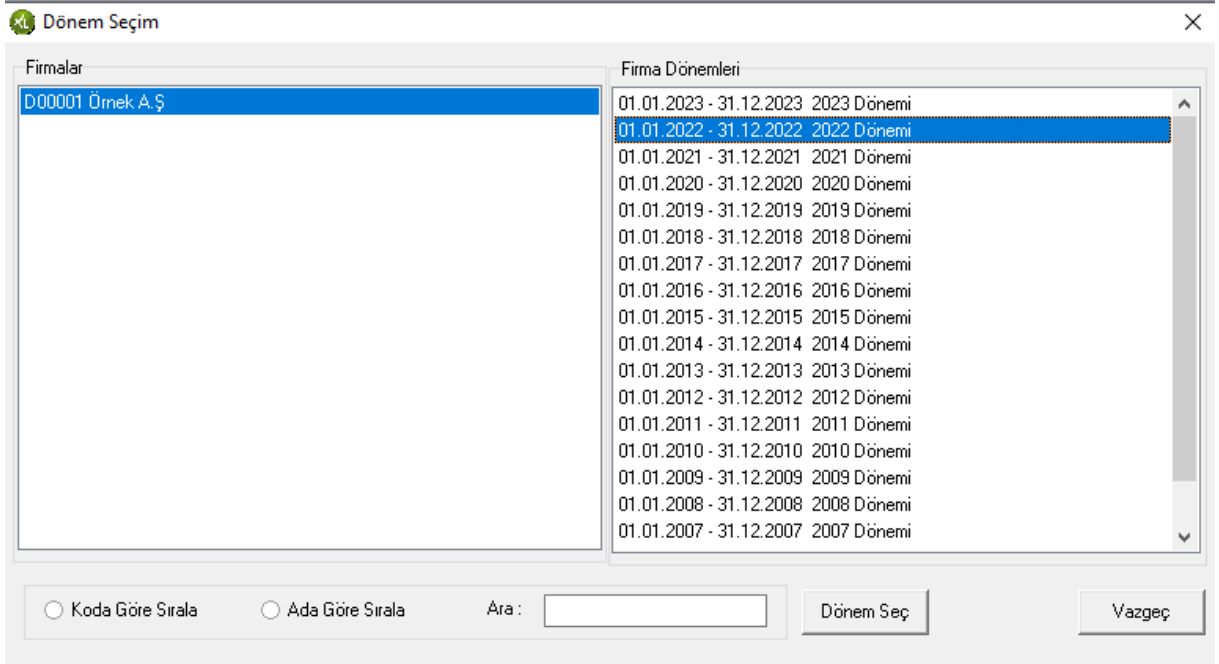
Dönem Seçim

Firmalar
D00001 Örnek A.Ş

Firma Dönemleri
01.01.2023 - 31.12.2023 2023 Dönemi
01.01.2022 - 31.12.2022 2022 Dönemi
01.01.2021 - 31.12.2021 2021 Dönemi
01.01.2020 - 31.12.2020 2020 Dönemi
01.01.2019 - 31.12.2019 2019 Dönemi
01.01.2018 - 31.12.2018 2018 Dönemi
01.01.2017 - 31.12.2017 2017 Dönemi
01.01.2016 - 31.12.2016 2016 Dönemi
01.01.2015 - 31.12.2015 2015 Dönemi
01.01.2014 - 31.12.2014 2014 Dönemi
01.01.2013 - 31.12.2013 2013 Dönemi
01.01.2012 - 31.12.2012 2012 Dönemi
01.01.2011 - 31.12.2011 2011 Dönemi
01.01.2010 - 31.12.2010 2010 Dönemi
01.01.2009 - 31.12.2009 2009 Dönemi
01.01.2008 - 31.12.2008 2008 Dönemi
01.01.2007 - 31.12.2007 2007 Dönemi

Koda Göre Sırala
Ada Göre Sırala
Ara :
Dönem Seç
Vazgeç